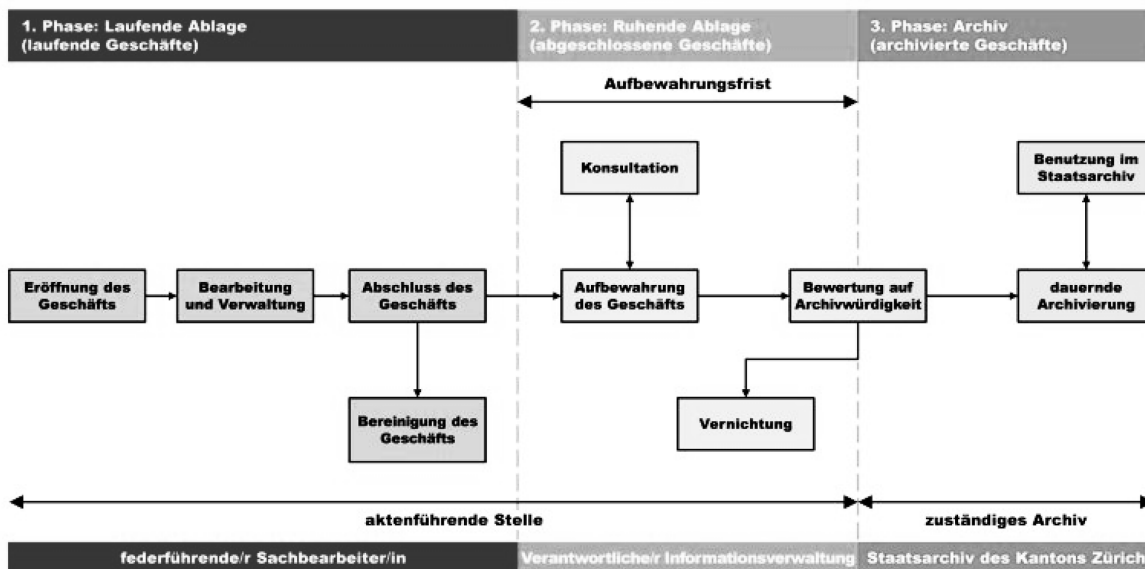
1. Phase: Laufende Ablage (laufende Geschäfte)

2. Phase: Ruhende Ablage (abgeschlossene Geschäfte)

3. Phase: Archiv (archivierte Geschäfte)

Aufbewahrungsfrist

Konsultation

Benutzung im Staatsarchiv

Eröffnung des Geschäfts

Bearbeitung und Verwaltung

Abschluss des Geschäfts

Aufbewahrung des Geschäfts

Bewertung auf Archivwürdigkeit

dauernde Archivierung

Bereinigung des Geschäfts

Vernichtung

aktenführende Stelle

zuständiges Archiv

federführende/r Sachbearbeiter/in

Verantwortliche/r Informationsverwaltung

Staatsarchiv des Kantons Zürich